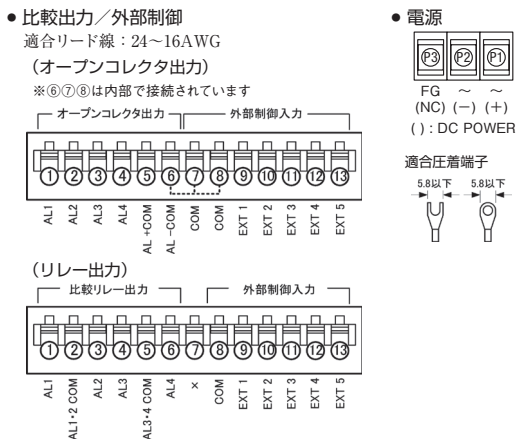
● 比較出力／外部制御
適合リード線：24～16AWG

（オープンコレクタ出力）
※⑥⑦⑧は内部で接続されています

オープンコレクタ出力　外部制御入力

①②③④⑤⑥⑦⑧⑨⑩⑪⑫⑬

AL1　AL2　AL3　AL4　AL +COM　AL −COM　COM　COM　EXT 1　EXT 2　EXT 3　EXT 4　EXT 5

（リレー出力）

比較リレー出力　外部制御入力

①②③④⑤⑥⑦⑧⑨⑩⑪⑫⑬

AL1　AL1・2 COM　AL2　AL3　AL3・4 COM　AL4　×　COM　EXT 1　EXT 2　EXT 3　EXT 4　EXT 5

● 電源

P3　P2　P1

FG　～　～
(NC)　(−)　(+)
( ) : DC POWER

適合圧着端子
5.8以下　5.8以下